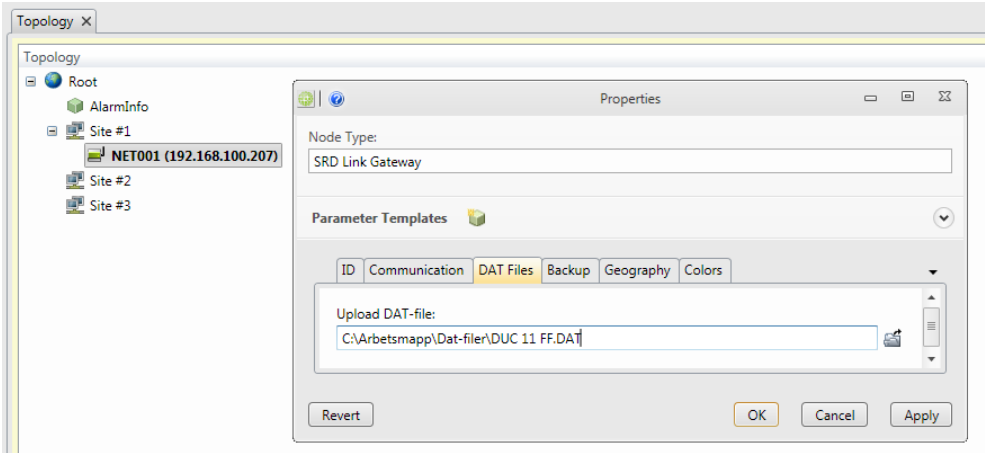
Topology ×

Topology

Root

AlarmInfo

Site #1

NET001 (192.168.100.207)

Site #2

Site #3

Properties

Node Type:

SRD Link Gateway

Parameter Templates

| ID | Communication | DAT Files | Backup | Geography | Colors |
|---|---|---|---|---|---|

Upload DAT-file:

C:\Arbetsmapp\Dat-filer\DUC 11 FF.DAT

Revert

OK

Cancel

Apply